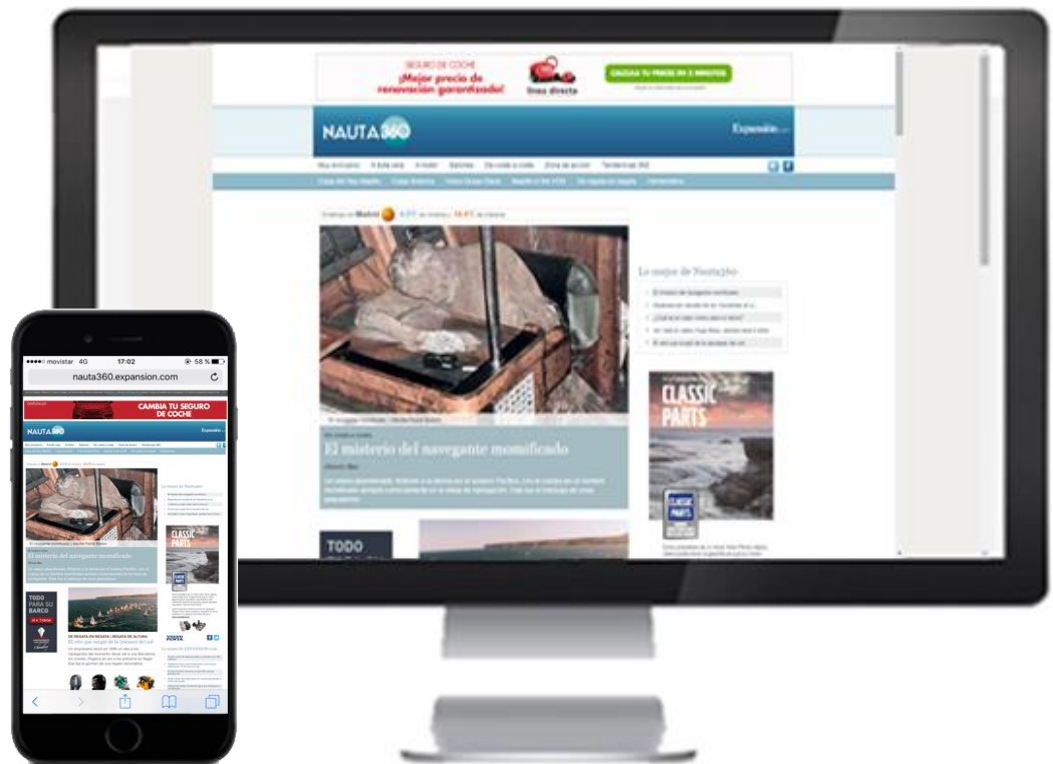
SEGURO DE COCHE
¡Mejor precio de renovación garantizado!
línea directa
CALCULA TU PRECIO EN 2 MINUTOS

NAUTA360
Expansión

Lo mejor de Nauta360

El misterio del navegante momificado

TODO

CLASSIC PARTS

movistar 4G 17:02 58 %
nauta360.expansion.com

CAMBIA TU SEGURO DE COCHE

NAUTA360
Expansión

El misterio del navegante momificado

CLASSIC PARTS

TODO PARA SU BARCO